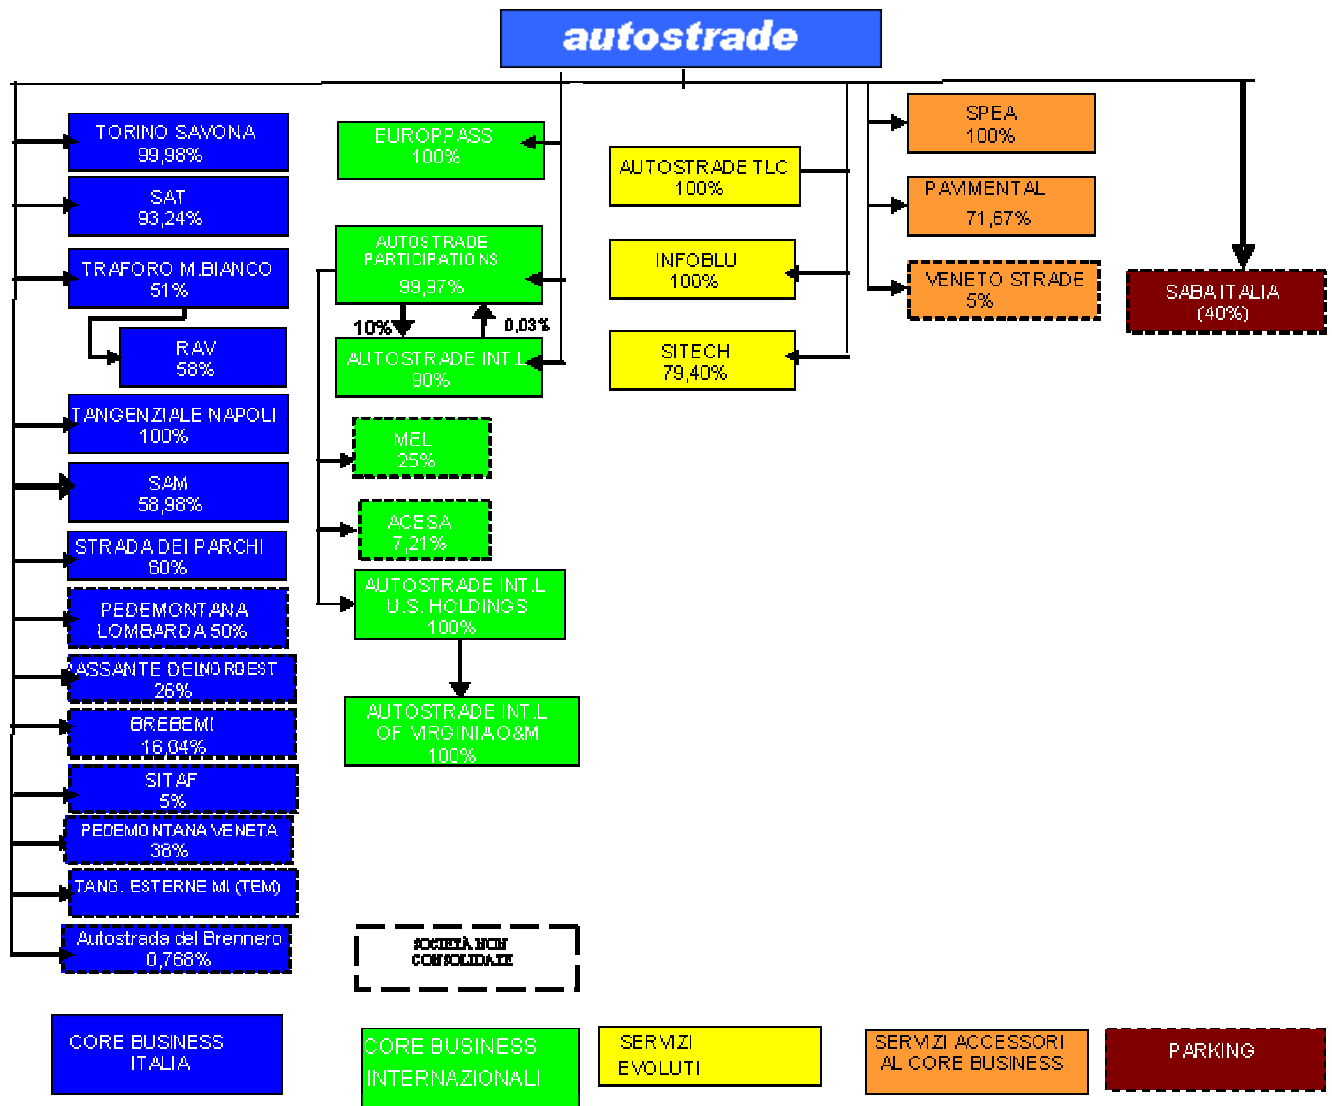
autostrade

TORINO SAVONA
99,98%

SAT
93,24%

TRAFORO M.BIANCO
51%

RAV
58%

TANGENZIALE NAPOLI
100%

SAM
58,98%

STRADA DEI PARCHI
60%

PEDEMONTANA LOMBARDA 50%

PASSANTE DEL NORDEST
26%

BREBEMI
16,04%

SITAF
5%

PEDEMONTANA VENETA
38%

TANG. ESTERNE MI (TEM)

Autostrada del Brennero
0,768%

EUROPPASS
100%

AUTOSTRADE PARTICIPATIONS
99,97%

10%

0,03%

AUTOSTRADE INT'L
90%

MEL
25%

ACESA
7,21%

AUTOSTRADE INT.L U.S. HOLDINGS
100%

AUTOSTRADE INT.L OF VIRGINIA O&M
100%

AUTOSTRADE TLC
100%

INFOBLU
100%

SITECH
79,40%

SPEA
100%

PAVIMENTAL
71,67%

VENETO STRADE
5%

SABA ITALIA
(40%)

SOCIETÀ NON CONSOLIDATE

CORE BUSINESS ITALIA

CORE BUSINESS INTERNAZIONALI

SERVIZI EVOLUTI

SERVIZI ACCESSORI AL CORE BUSINESS

PARKING